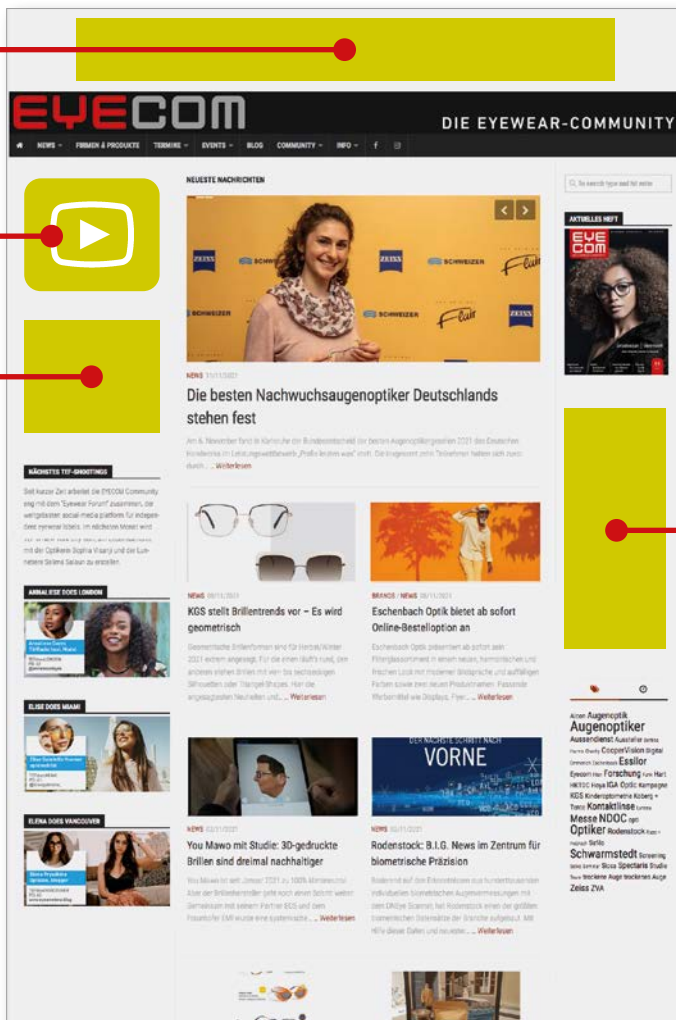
EYECOM

DIE EYEWEAR-COMMUNITY

NEWS FIRMEN & PRODUKTE TERMINE EVENTS BLOG COMMUNITY INFO

NEUESTE NACHRICHTEN

Q. So search type and hit enter

AKTUELLES HEFT

EYE COM

ZEISS SCHWEIZER Flair

NEWS 11/11/2021

Die besten Nachwuchsaugenoptiker Deutschlands stehen fest

Am 8. November fand in Karlsruhe der Bundeswettbewerb der besten Augenoptikergesellen 2021 des Deutschen Handwerks im Leistungswettbewerb „Profis leisten was" statt. Die Siegerin, zehn Teilnehmer hatten sich durch … Weiterlesen

NÄCHSTES TEF-SHOOTINGS

Seit kurzer Zeit arbeitet die EYECOM Community eng mit dem "Eyewear Forum" zusammen, die weltgrößte social-media-platform für independent eyewear labels. Im nächsten Model wird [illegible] mit der Optikerin Sophia Visanji und der Luxmeterei Selene Salaun zu erstellen.

ANNALIESE DOES LONDON

ELISE DOES MIAMI

ELENA DOES VANCOUVER

NEWS 08/11/2021

KGS stellt Brillentrends vor – Es wird geometrisch

Geometrische Brillenformen sind für Herbst/Winter 2021 extrem angesagt. Für die einen BoHo rund, bei anderen stehen Brillen mit vier- bis sechseckigen Silhouetten oder Triangel-Shapes. Hier die angesagtesten Neuheiten und … Weiterlesen

BRANDS / NEWS 08/11/2021

Eschenbach Optik bietet ab sofort Online-Bestelloption an

Eschenbach Optik präsentiert ab sofort sein Fittingsortiment in einem neuen, harmonischen und frischen Look mit moderner Bildsprache und auffälligen Farben sowie zwei neuen Produktnamen. Passende Werbemittel wie Displays, Flyer, … Weiterlesen

NEWS 05/11/2021

You Mawo mit Studie: 3D-gedruckte Brillen sind dreimal nachhaltiger

You Mawo ist seit Januar 2021 zu 100% klimaneutral. Aber der Brillenhersteller geht noch einen Schritt weiter: Gemeinsam mit seinem Partner BCS und dem Fraunhofer EMI wurde eine systematische … Weiterlesen

DER NÄCHSTE SCHRITT NACH VORNE

NEWS 02/11/2021

Rodenstock: B.I.G. News im Zentrum für biometrische Präzision

Rodenstock auf den Brücken bildet aus hunderttausenden individuellen biometrischen Augenvermessungen mit dem DNEye Scanner, hat Rodenstock einen der größten biometrischen Datensätze der Branche aufgebaut. Mit Hilfe dieser Daten und neuester … Weiterlesen

Altern Augenoptik Augenoptiker Aussendienst Aussteller Brillen Charity CooperVision Digital Ermarck Eschenbach Essilor Eyeconn Fair Forschung Funk Hart HBTEC Hoya IGA Optic Kampagne KGS Kinderoptometrie Koberg + Tiance Kontaktlinse Lumina Messe NDOC Optiker Rodenstock Ryan Schwarmstedt Screening Spectaris Studie trockene Auge trockenes Auge Zeiss ZVA